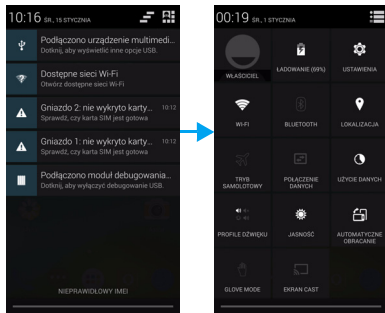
10:16 ŚR., 15 STYCZNIA

Podłączono urządzenie multimedi...
Dotknij, aby wyświetlić inne opcje USB.

Dostępne sieci Wi-Fi
Otwórz dostępne sieci Wi-Fi

Gniazdo 2: nie wykryto karty... 10:12
Sprawdź, czy karta SIM jest gotowa

Gniazdo 1: nie wykryto karty... 10:12
Sprawdź, czy karta SIM jest gotowa

Podłączono moduł debugowania...
Dotknij, aby wyłączyć debugowanie USB.

NIEPRAWIDŁOWY IMEI

00:19 ŚR., 1 STYCZNIA

WŁAŚCICIEL
ŁADOWANIE (69%)
USTAWIENIA
WI-FI
BLUETOOTH
LOKALIZACJA
TRYB SAMOLOTOWY
POŁĄCZENIE DANYCH
UŻYCIE DANYCH
PROFILE DŹWIĘKU
JASNOŚĆ
AUTOMATYCZNE OBRACANIE
GLOVE MODE
EKRAN CAST